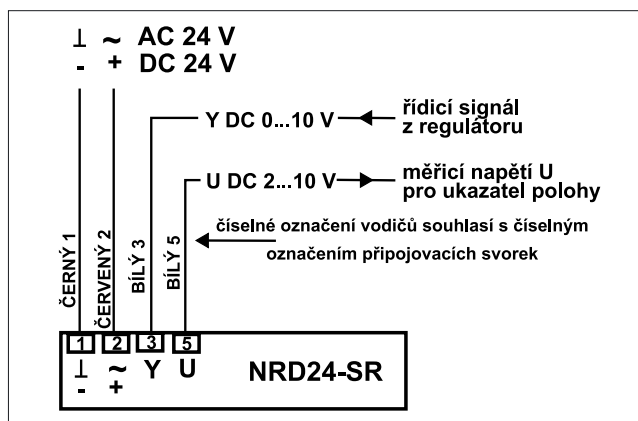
⊥ ~ AC 24 V
- + DC 24 V

Y DC 0...10 V

řídicí signál z regulátoru

U DC 2...10 V

měřicí napětí U pro ukazatel polohy

číselné označení vodičů souhlasí s číselným označením připojovacích svorek

ČERNÝ 1
ČERVENÝ 2
BÍLÝ 3
BÍLÝ 5

1 2 3 5
⊥ ~ Y U
- +

NRD24-SR